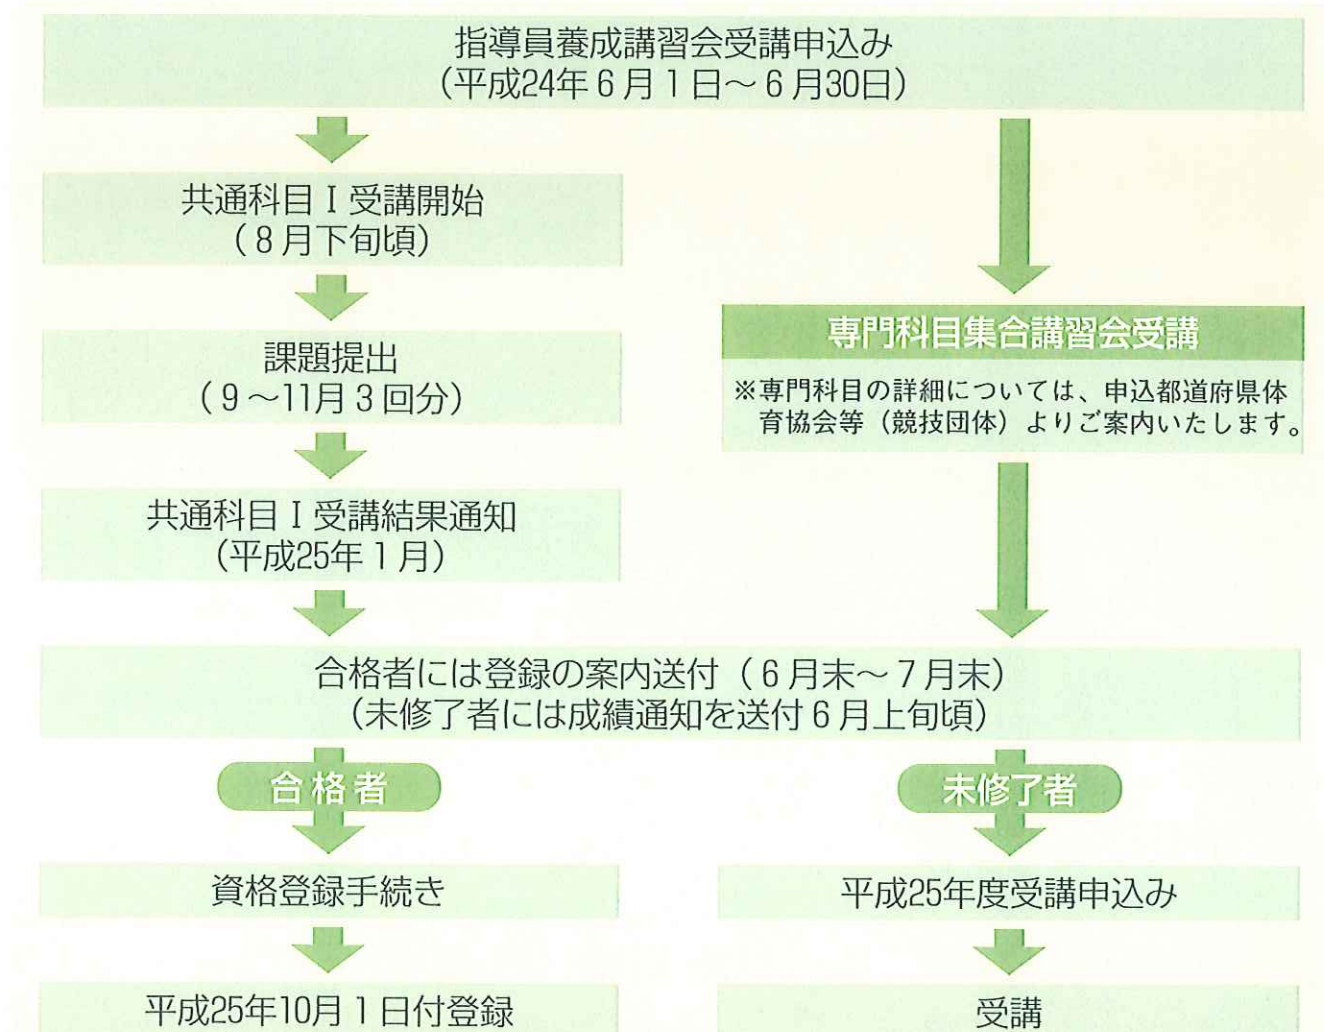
指導員養成講習会受講申込み
(平成24年６月１日～６月30日)

共通科目Ⅰ受講開始
(８月下旬頃)

課題提出
(９～11月３回分)

共通科目Ⅰ受講結果通知
(平成25年１月)

専門科目集合講習会受講

※専門科目の詳細については、申込都道府県体育協会等（競技団体）よりご案内いたします。

合格者には登録の案内送付（６月末～７月末）
(未修了者には成績通知を送付６月上旬頃)

合格者

資格登録手続き

平成25年10月１日付登録

未修了者

平成25年度受講申込み

受講